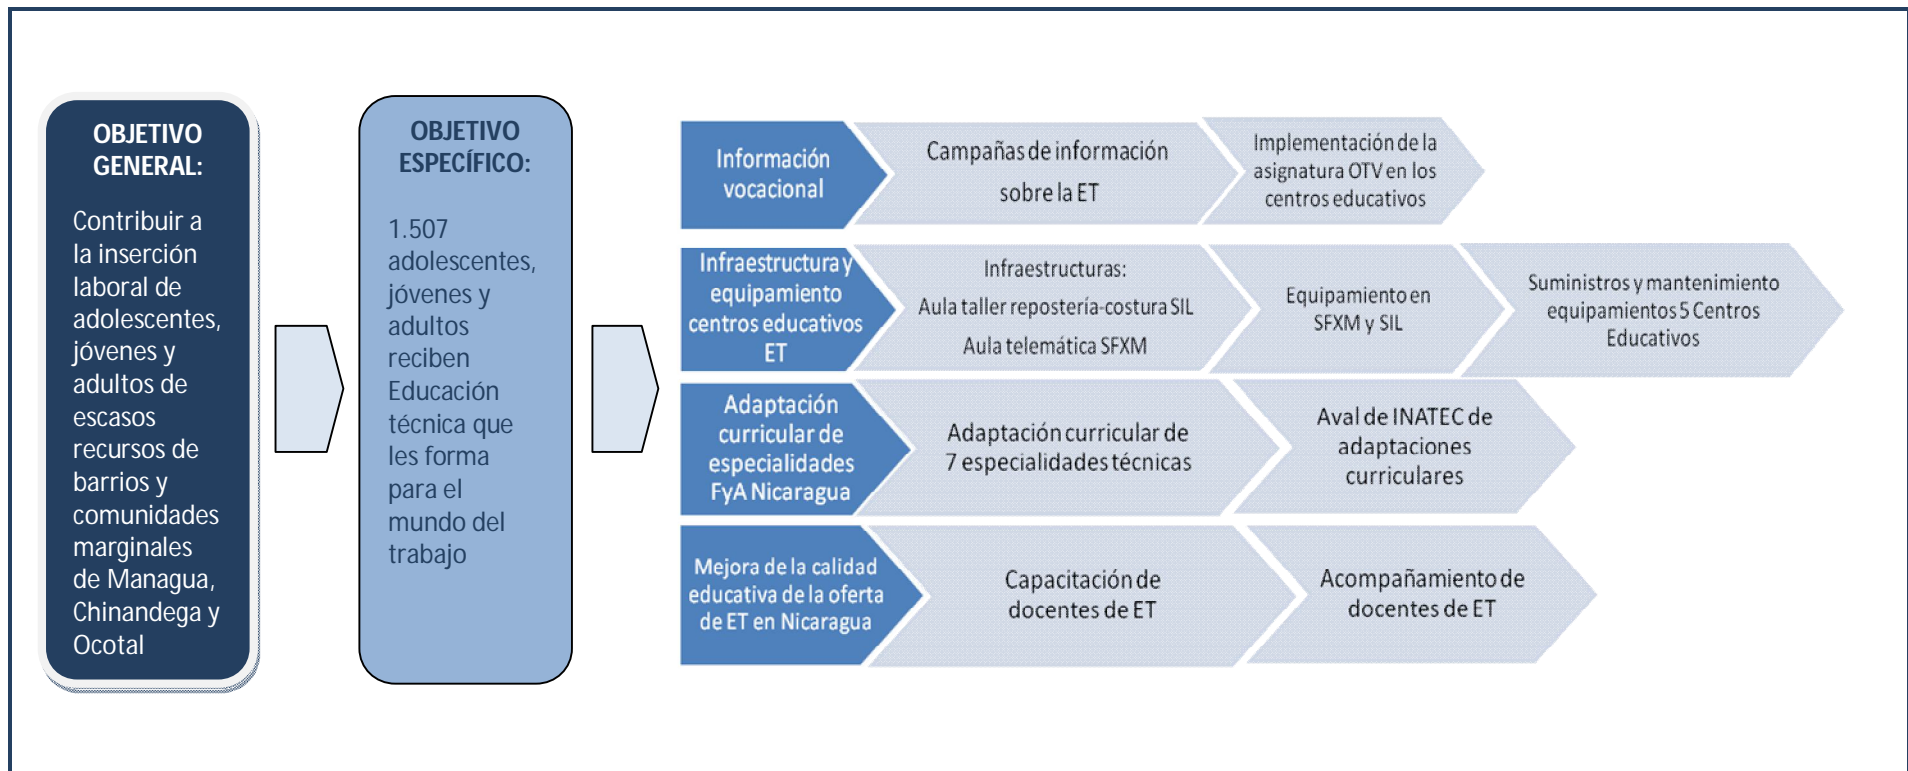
OBJETIVO GENERAL:

Contribuir a la inserción laboral de adolescentes, jóvenes y adultos de escasos recursos de barrios y comunidades marginales de Managua, Chinandega y Ocotal

OBJETIVO ESPECÍFICO:

1.507 adolescentes, jóvenes y adultos reciben Educación técnica que les forma para el mundo del trabajo

Información vocacional

Campañas de información sobre la ET

Implementación de la asignatura OTV en los centros educativos

Infraestructura y equipamiento centros educativos ET

Infraestructuras:
Aula taller repostería-costura SIL
Aula telemática SFXM

Equipamiento en SFXM y SIL

Suministros y mantenimiento equipamientos 5 Centros Educativos

Adaptación curricular de especialidades FyA Nicaragua

Adaptación curricular de 7 especialidades técnicas

Aval de INATEC de adaptaciones curriculares

Mejora de la calidad educativa de la oferta de ET en Nicaragua

Capacitación de docentes de ET

Acompañamiento de docentes de ET